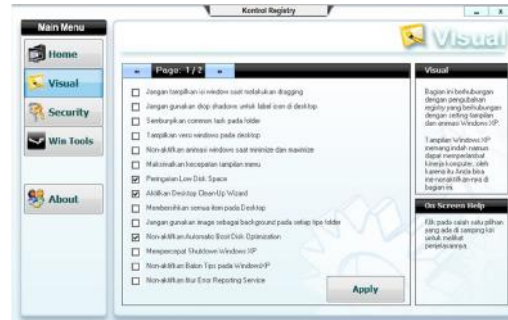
Kontrol Registry

Main Menu

Home

Visual

Security

Win Tools

About

Visual

Page: 1 / 2

Jangan tampilkan isi window saat melakukan dragging

Jangan gunakan drop shadows untuk label icon di desktop

Sembunyikan common task pada folder

Tampilkan versi windows pada desktop

Non-aktifkan animasi windows saat minimize dan maximize

Maksimalkan kecepatan tampilan menu

Peringatan Low Disk Space

Aktifkan Desktop Clean-Up Wizard

Membersihkan semua item pada Desktop

Jangan gunakan image sebagai background pada setiap tipe folder

Non-aktifkan Automatic Boot Disk Optimization

Mempercepat Shutdown Windows XP

Non-aktifkan Balon Tips pada WindowsXP

Non-aktifkan fitur Error Reporting Service

Apply

Visual

Bagian ini berhubungan dengan pengubahan registry yang berhubungan dengan setting tampilan dan animasi Windows XP.

Tampilan Windows XP memang indah namun dapat memperlambat kinerja komputer, oleh karena itu Anda bisa menonaktifkan nya di bagian ini.

On Screen Help

Klik pada salah satu pilihan yang ada di samping kiri untuk melihat penjelasannya.